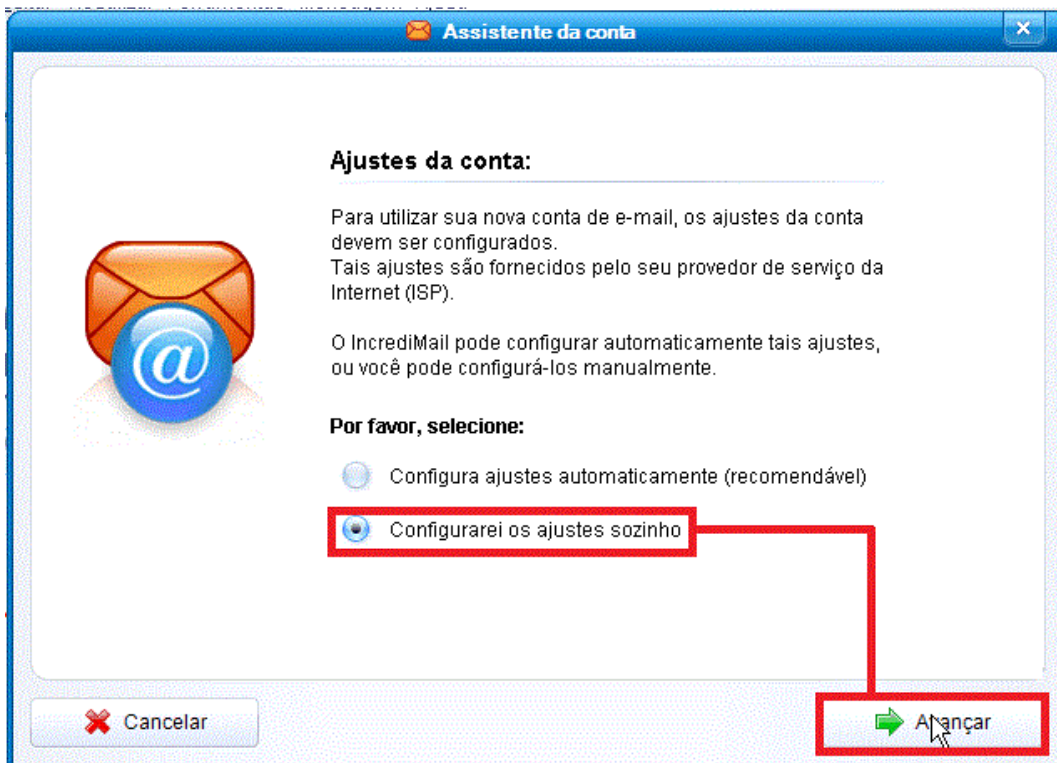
Assistente da conta

Ajustes da conta:

Para utilizar sua nova conta de e-mail, os ajustes da conta devem ser configurados.
Tais ajustes são fornecidos pelo seu provedor de serviço da Internet (ISP).

O IncrediMail pode configurar automaticamente tais ajustes, ou você pode configurá-los manualmente.

Por favor, selecione:

Configura ajustes automaticamente (recomendável)

Configurarei os ajustes sozinho

Cancelar

Avançar